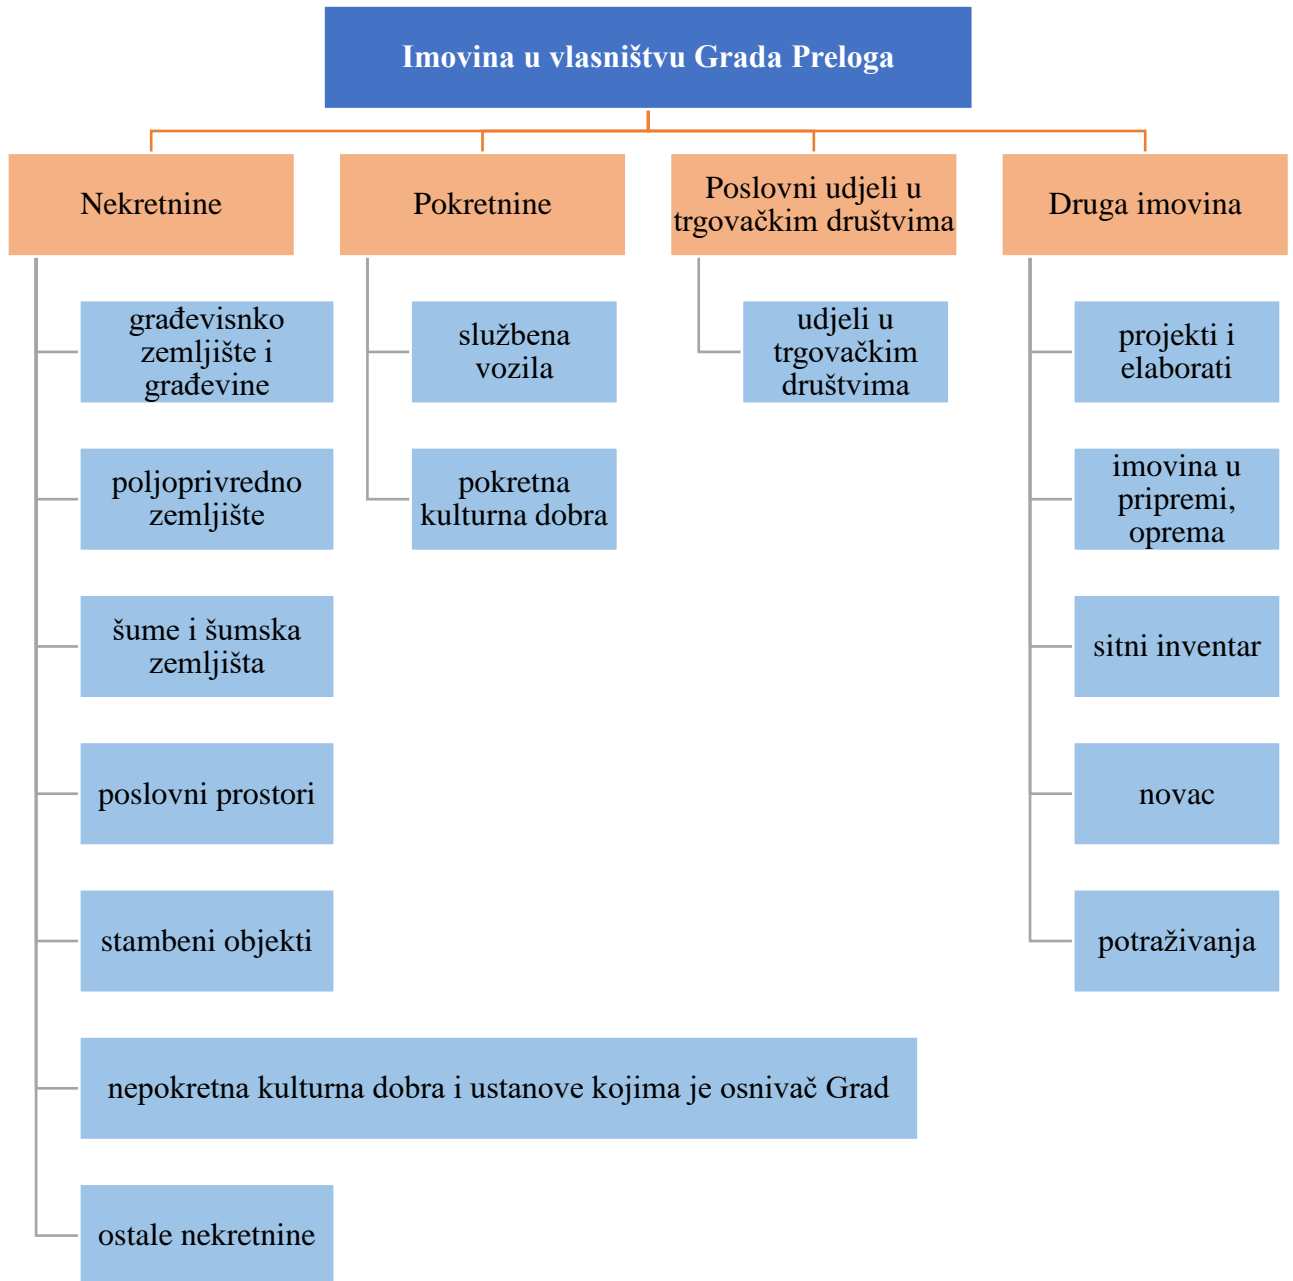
Imovina u vlasništvu Grada Preloga

Nekretnine

građevisnko zemljište i građevine

poljoprivredno zemljište

šume i šumska zemljišta

poslovni prostori

stambeni objekti

nepokretna kulturna dobra i ustanove kojima je osnivač Grad

ostale nekretnine

Pokretnine

službena vozila

pokretna kulturna dobra

Poslovni udjeli u trgovačkim društvima

udjeli u trgovačkim društvima

Druga imovina

projekti i elaborati

imovina u pripremi, oprema

sitni inventar

novac

potraživanja